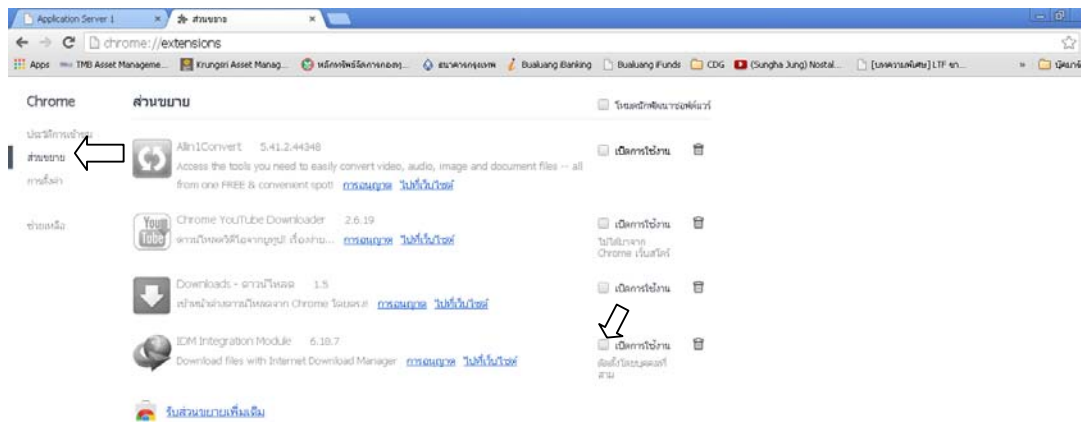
Application Server 1 × ส่วนขยาย ×

chrome://extensions

Apps TMB Asset Manageme... Krungsri Asset Manag... หลักทรัพย์จัดการกองทุ... ธนาคารกรุงเทพ Bualuang iBanking Bualuang iFunds CDG (Sungha Jung) Nostal... [บทความพิเศษ] LTF ฯล... » บุ๊คมาร์ก

Chrome

ประวัติการเข้าชม
ส่วนขยาย
การตั้งค่า

ช่วยเหลือ

ส่วนขยาย

โหมดนักพัฒนาซอฟต์แวร์

Allin1Convert 5.41.2.44348
Access the tools you need to easily convert video, audio, image and document files -- all from one FREE & convenient spot! การอนุญาต ไปที่เว็บไซต์
เปิดการใช้งาน

Chrome YouTube Downloader 2.6.19
ดาวน์โหลดวิดีโอจากยูทูป! เรื่องง่าย... การอนุญาต ไปที่เว็บไซต์
เปิดการใช้งาน
ไม่ได้มาจาก Chrome เว็บสโตร์

Downloads - ดาวน์โหลด 1.5
สร้างหน้าต่างดาวน์โหลดจาก Chrome ใหม่!! การอนุญาต ไปที่เว็บไซต์
เปิดการใช้งาน

IDM Integration Module 6.18.7
Download files with Internet Download Manager การอนุญาต ไปที่เว็บไซต์
เปิดการใช้งาน
ติดตั้งโดยบุคคลที่สาม

รับส่วนขยายเพิ่มเติม